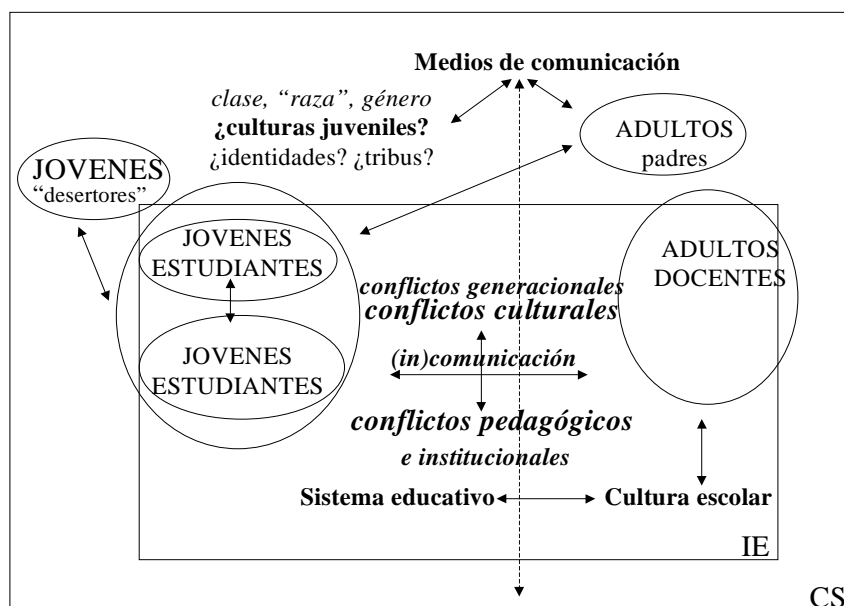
Medios de comunicación

clase, "raza", género
¿culturas juveniles?
¿identidades? ¿tribus?

ADULTOS
padres

JOVENES
"desertores"

JOVENES
ESTUDIANTES

JOVENES
ESTUDIANTES

ADULTOS
DOCENTES

conflictos generacionales
conflictos culturales

(in)comunicación

conflictos pedagógicos
e institucionales

Sistema educativo

Cultura escolar

IE

CS